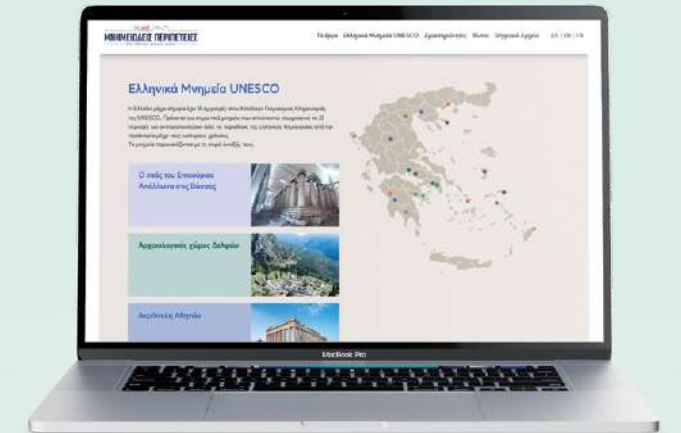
ΜΝΗΜΕΙΩΔΕΙΣ ΠΕΡΙΠΕΤΕΙΕΣ

Το έργο Ελληνικά Μνημεία UNESCO Δραστηριότητες Βίντεο Σύγχρονα Δρώμενα EL | EN | FR

Ελληνικά Μνημεία UNESCO

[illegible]

Ο ναός του Επικούριου Απόλλωνα στις Βάσσες

Αρχαιολογικός χώρος Δελφών

Ακρόπολη Αθηνών

MacBook Pro